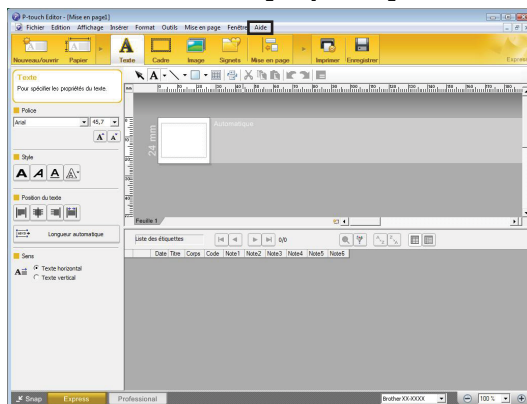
P-touch Editor - [Mise en page1]
Fichier Edition Affichage Insérer Format Outils Mise en page Fenêtre Aide
Nouveau/ouvrir Papier Texte Cadre Image Signets Mise en page Imprimer Enregistrer Express
Texte
Pour spécifier les propriétés du texte.
Police
Arial 45,7
Style
Position du texte
Longueur automatique
Sens
Texte horizontal
Texte vertical
24 mm
Automatique
Feuille 1
Liste des étiquettes 0/0
Date Titre Corps Code Note1 Note2 Note3 Note4 Note5 Note6
Snap Express Professional
Brother XX-XXXX 100 %